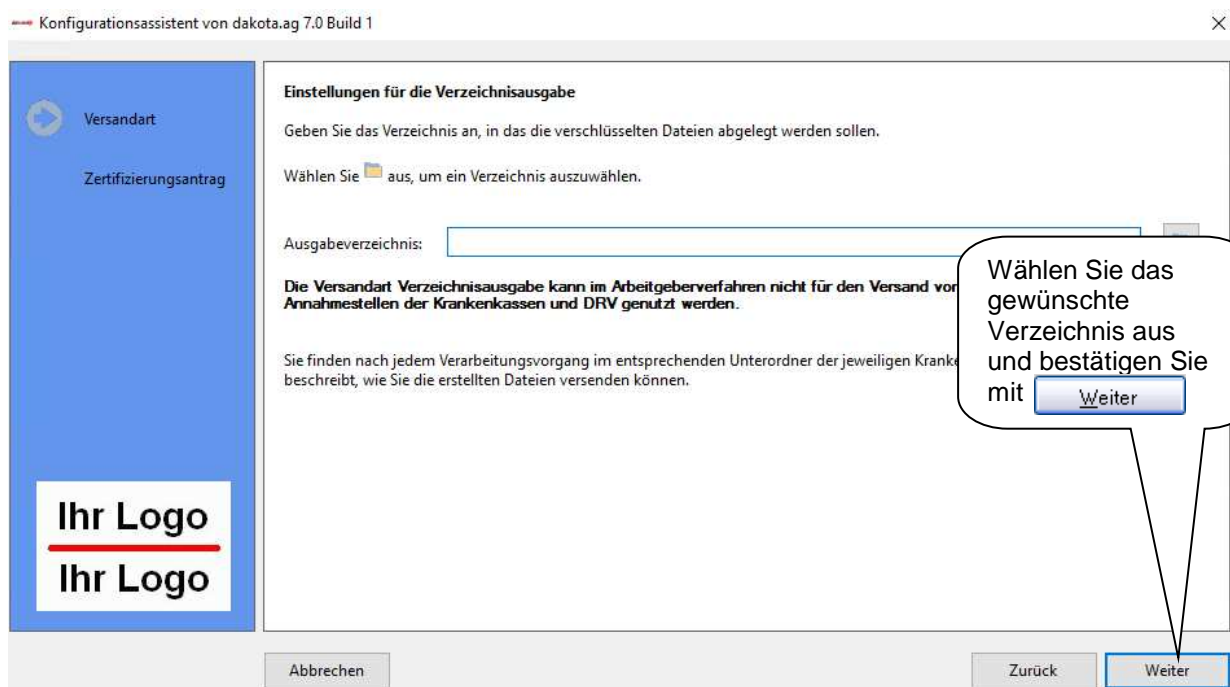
Konfigurationsassistent von dakota.ag 7.0 Build 1

×

Versandart

Zertifizierungsantrag

Einstellungen für die Verzeichnisausgabe

Geben Sie das Verzeichnis an, in das die verschlüsselten Dateien abgelegt werden sollen.

Wählen Sie aus, um ein Verzeichnis auszuwählen.

Ausgabeverzeichnis:

Die Versandart Verzeichnisausgabe kann im Arbeitgeberverfahren nicht für den Versand vor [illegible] Annahmestellen der Krankenkassen und DRV genutzt werden.

Sie finden nach jedem Verarbeitungsvorgang im entsprechenden Unterordner der jeweiligen Kranke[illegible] beschreibt, wie Sie die erstellten Dateien versenden können.

Wählen Sie das gewünschte Verzeichnis aus und bestätigen Sie mit Weiter

Ihr Logo

Ihr Logo

Abbrechen

Zurück

Weiter